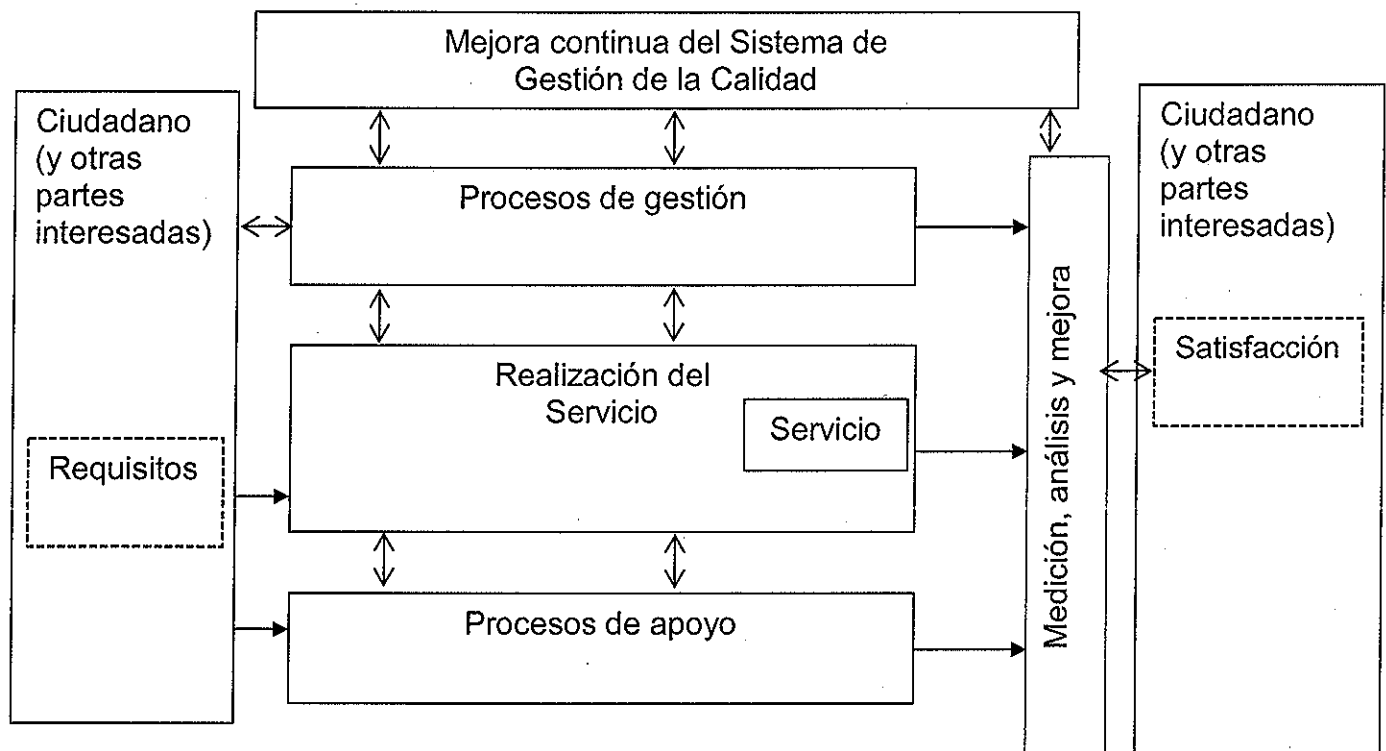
Mejora continua del Sistema de Gestión de la Calidad

Ciudadano (y otras partes interesadas)

Requisitos

Procesos de gestión

Realización del Servicio

Servicio

Procesos de apoyo

Medición, análisis y mejora

Ciudadano (y otras partes interesadas)

Satisfacción